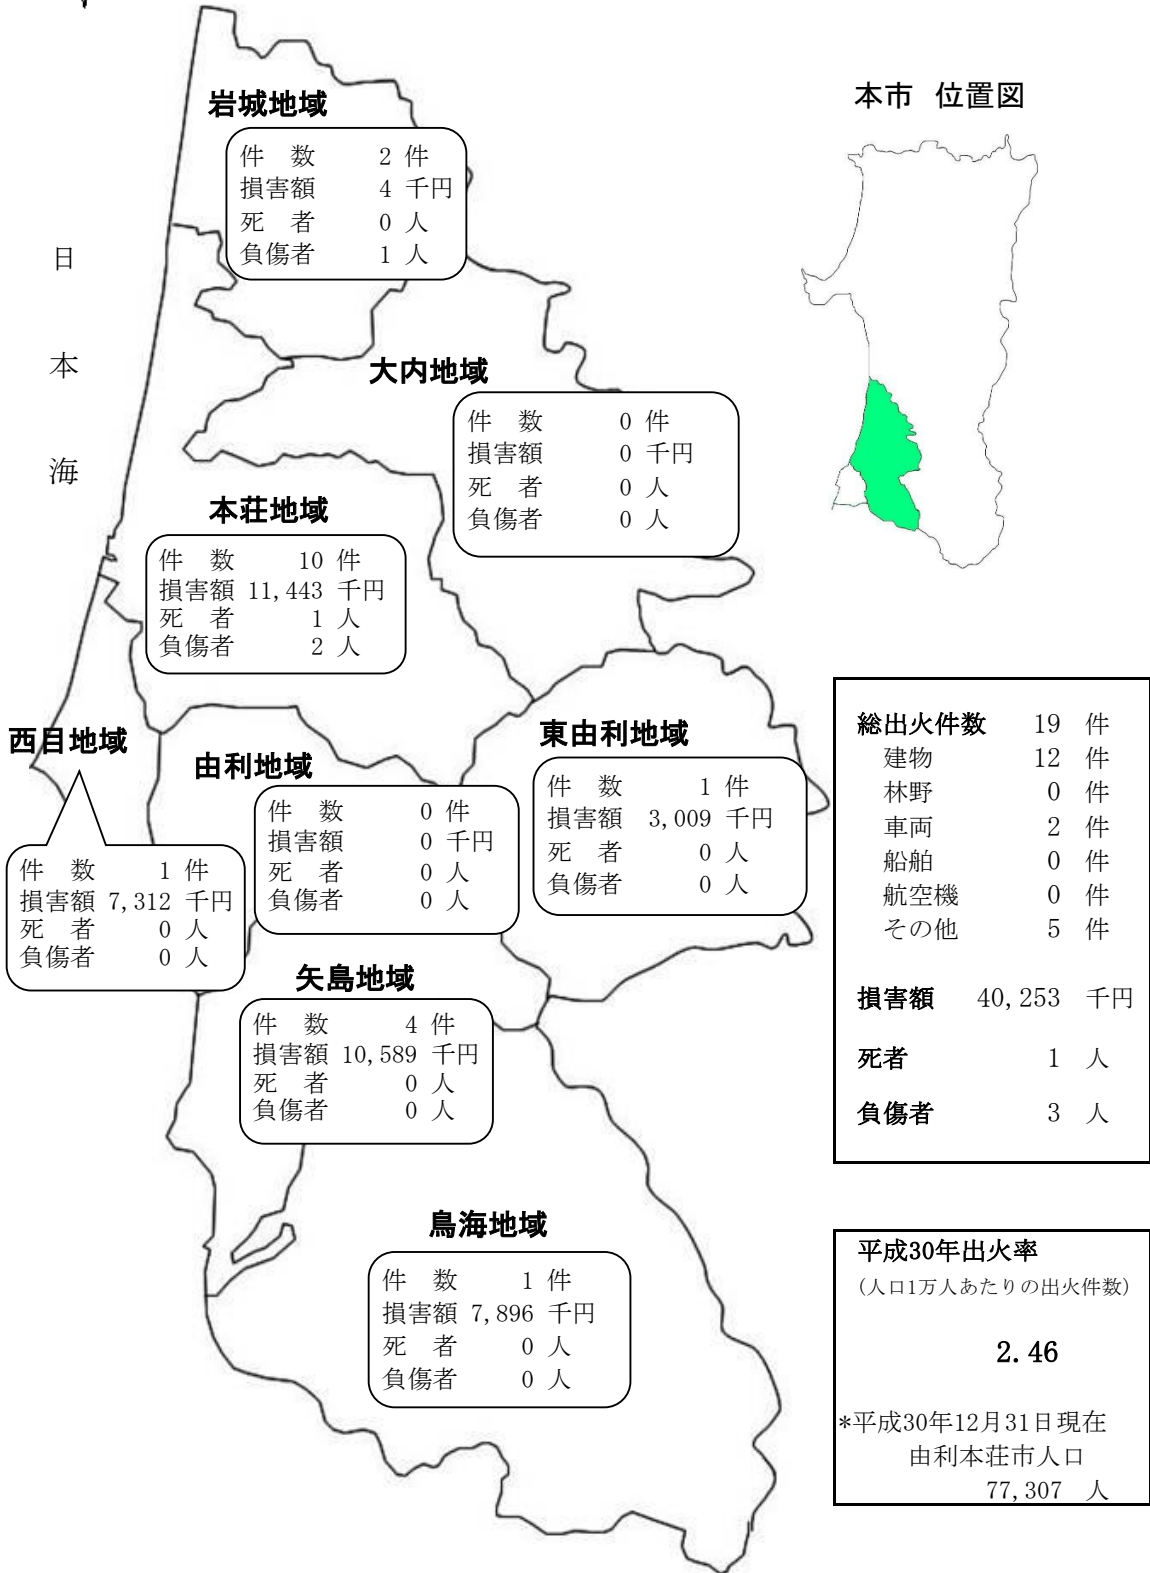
岩城地域

件　数　2 件
損害額　4 千円
死　者　0 人
負傷者　1 人

本市　位置図

日

本

海

大内地域

件　数　0 件
損害額　0 千円
死　者　0 人
負傷者　0 人

本荘地域

件　数　10 件
損害額　11,443 千円
死　者　1 人
負傷者　2 人

西目地域

件　数　1 件
損害額　7,312 千円
死　者　0 人
負傷者　0 人

由利地域

件　数　0 件
損害額　0 千円
死　者　0 人
負傷者　0 人

東由利地域

件　数　1 件
損害額　3,009 千円
死　者　0 人
負傷者　0 人

| 総出火件数 | 19 | 件 |
|---|---|---|
| 建物 | 12 | 件 |
| 林野 | 0 | 件 |
| 車両 | 2 | 件 |
| 船舶 | 0 | 件 |
| 航空機 | 0 | 件 |
| その他 | 5 | 件 |
| 損害額 | 40,253 | 千円 |
| 死者 | 1 | 人 |
| 負傷者 | 3 | 人 |

矢島地域

件　数　4 件
損害額　10,589 千円
死　者　0 人
負傷者　0 人

鳥海地域

件　数　1 件
損害額　7,896 千円
死　者　0 人
負傷者　0 人

平成30年出火率
(人口1万人あたりの出火件数)

2.46

*平成30年12月31日現在
由利本荘市人口
77,307　人